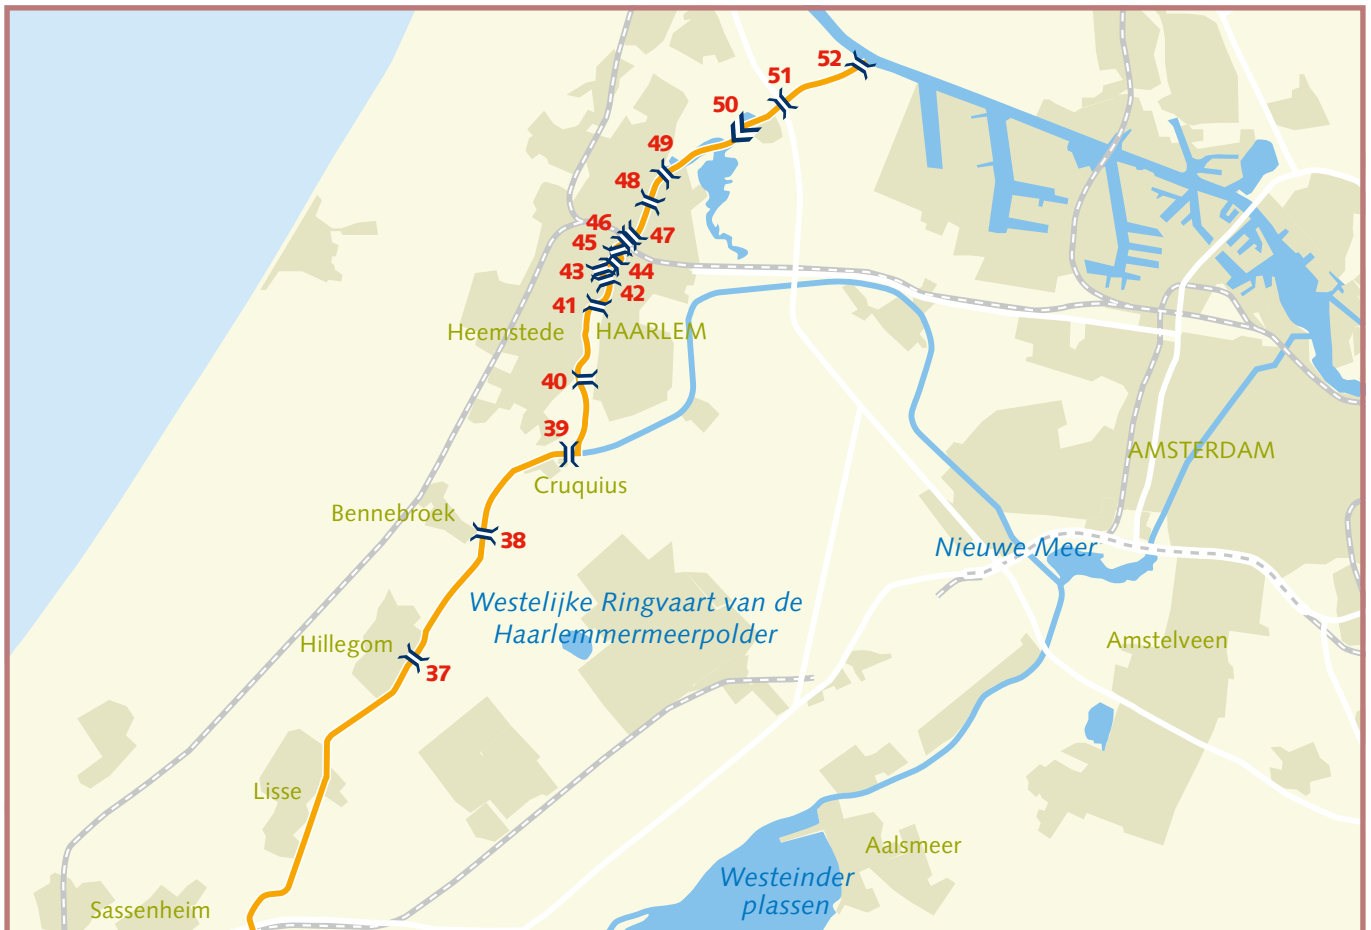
52
51
50
49
48
46
45
47
43
44
41
42
Heemstede
HAARLEM
40
39
Cruquius
Bennebroek
38
Westelijke Ringvaart van de Haarlemmermeerpolder
Hillegom
37
Lisse
Sassenheim
AMSTERDAM
Nieuwe Meer
Amstelveen
Aalsmeer
Westeinder plassen